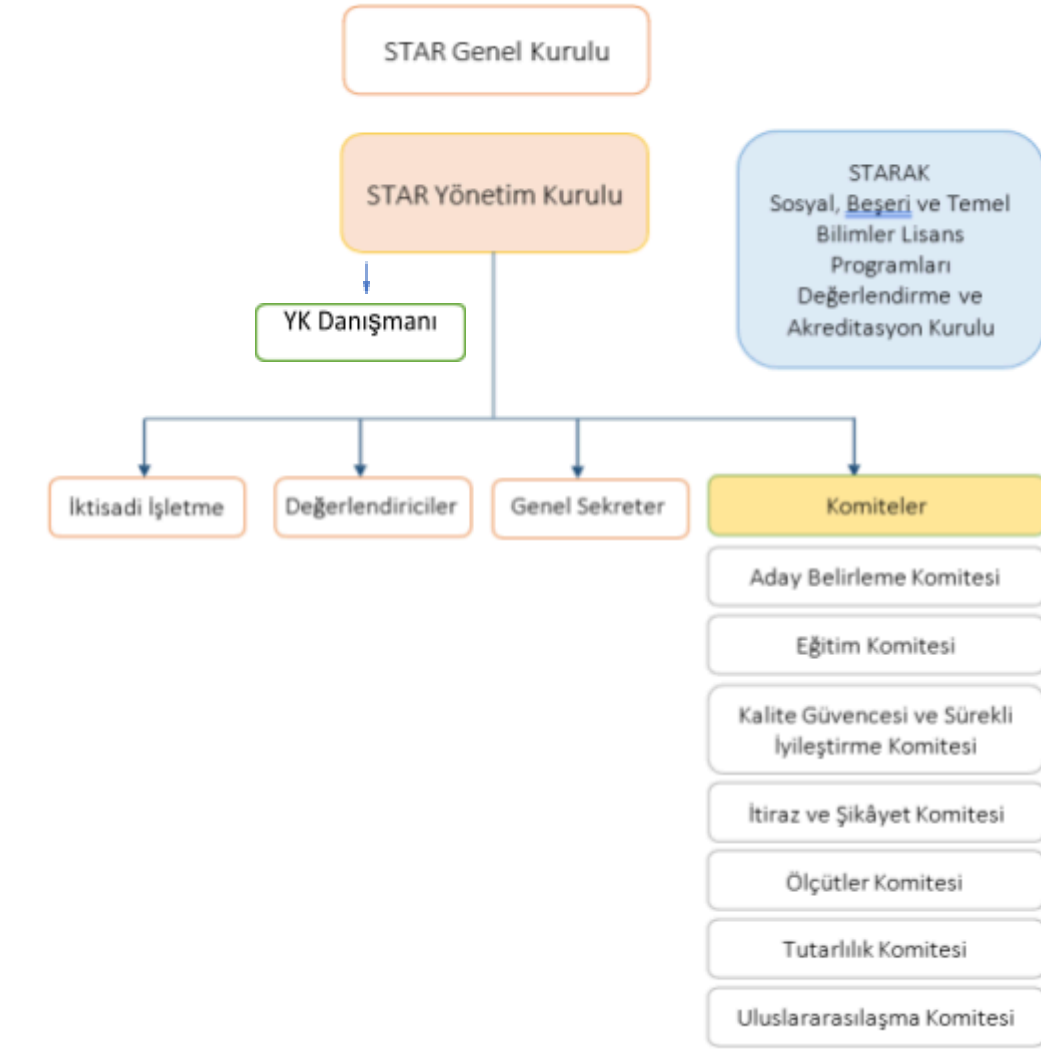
STAR Genel Kurulu

STAR Yönetim Kurulu

STARAK
Sosyal, Beşeri ve Temel Bilimler Lisans Programları Değerlendirme ve Akreditasyon Kurulu

YK Danışmanı

İktisadi İşletme

Değerlendiriciler

Genel Sekreter

Komiteler

Aday Belirleme Komitesi

Eğitim Komitesi

Kalite Güvencesi ve Sürekli İyileştirme Komitesi

İtiraz ve Şikâyet Komitesi

Ölçütler Komitesi

Tutarlılık Komitesi

Uluslararasılaşma Komitesi